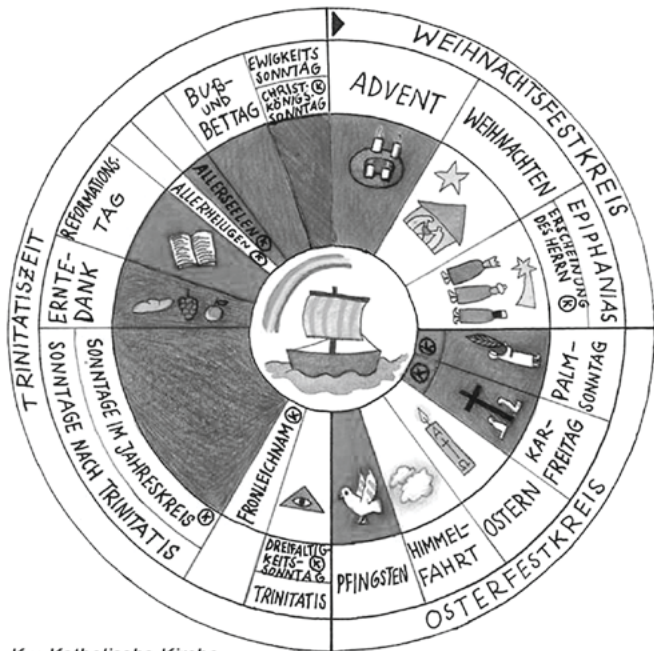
WEIHNACHTSFESTKREIS

ADVENT

WEIHNACHTEN

EPIPHANIAS

ERSCHEINUNG DES HERRN Ⓚ

PALMSONNTAG

KARFREITAG

OSTERN

HIMMELFAHRT

PFINGSTEN

OSTERFESTKREIS

TRINITATIS

DREIFALTIGKEITSSONNTAG Ⓚ

FRONLEICHNAM Ⓚ

SONNTAGE IM JAHRESKREIS Ⓚ

SONNTAGE NACH TRINITATIS

TRINITATISZEIT

ERNTEDANK

REFORMATIONSTAG

ALLERHEILIGEN Ⓚ

ALLERSEELEN Ⓚ

BUß- UND BETTAG

EWIGKEITSSONNTAG

CHRISTKÖNIGSSONNTAG Ⓚ

Ⓚ

Ⓚ

K = Katholische Kirche